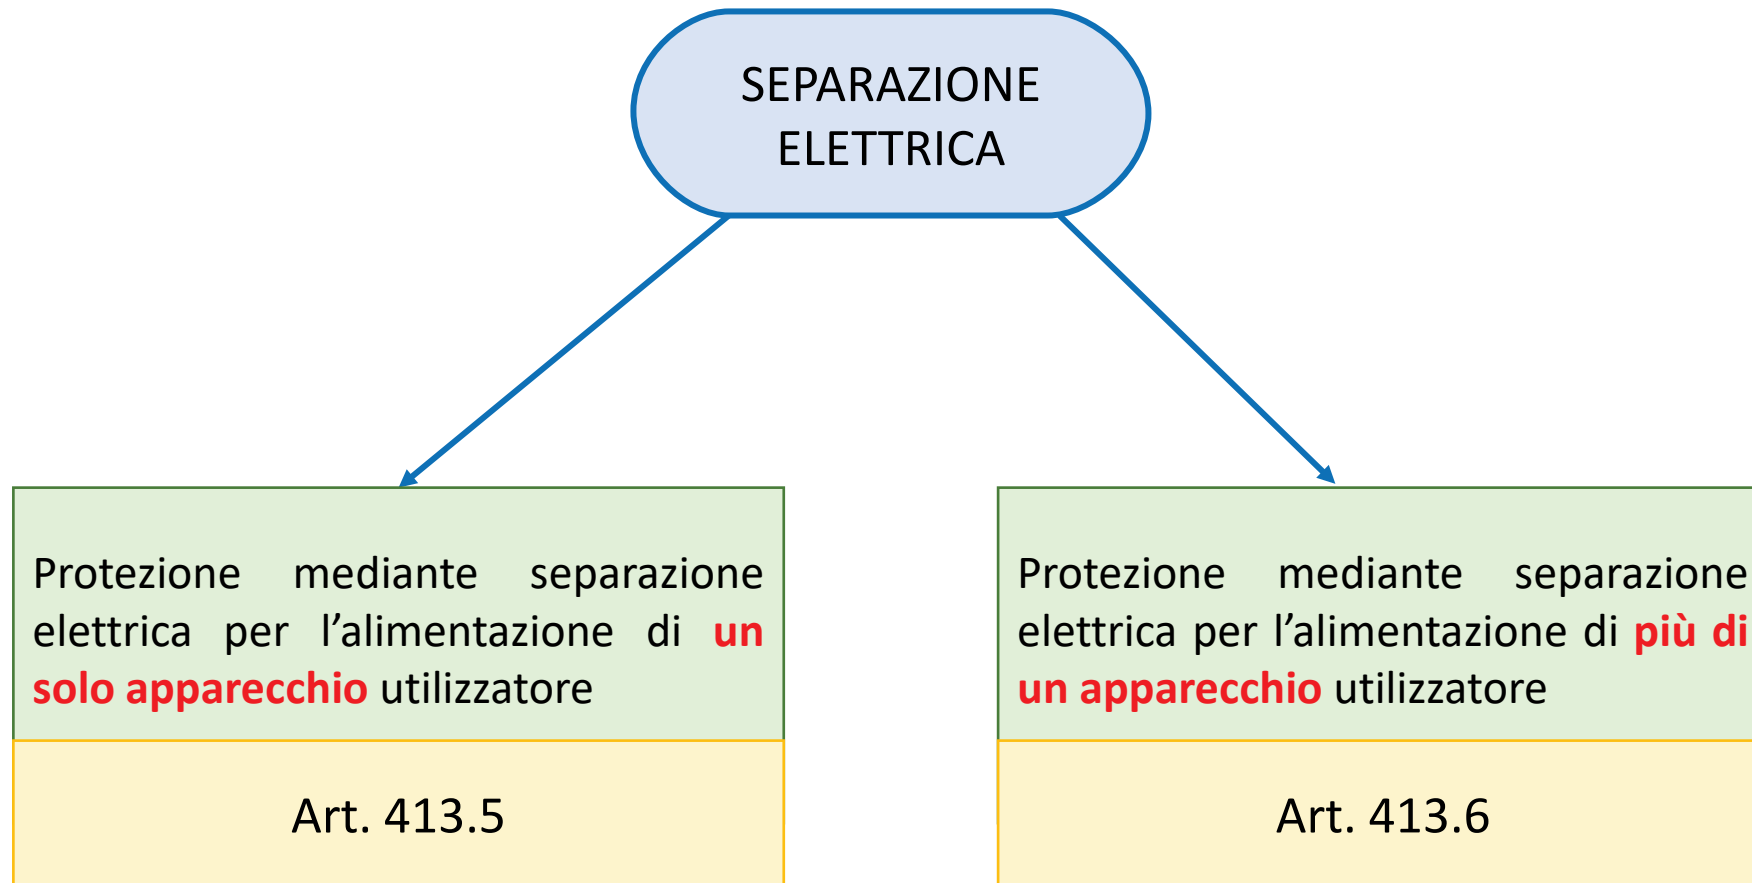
SEPARAZIONE ELETTRICA

Protezione mediante separazione elettrica per l’alimentazione di un solo apparecchio utilizzatore

Art. 413.5

Protezione mediante separazione elettrica per l’alimentazione di più di un apparecchio utilizzatore

Art. 413.6